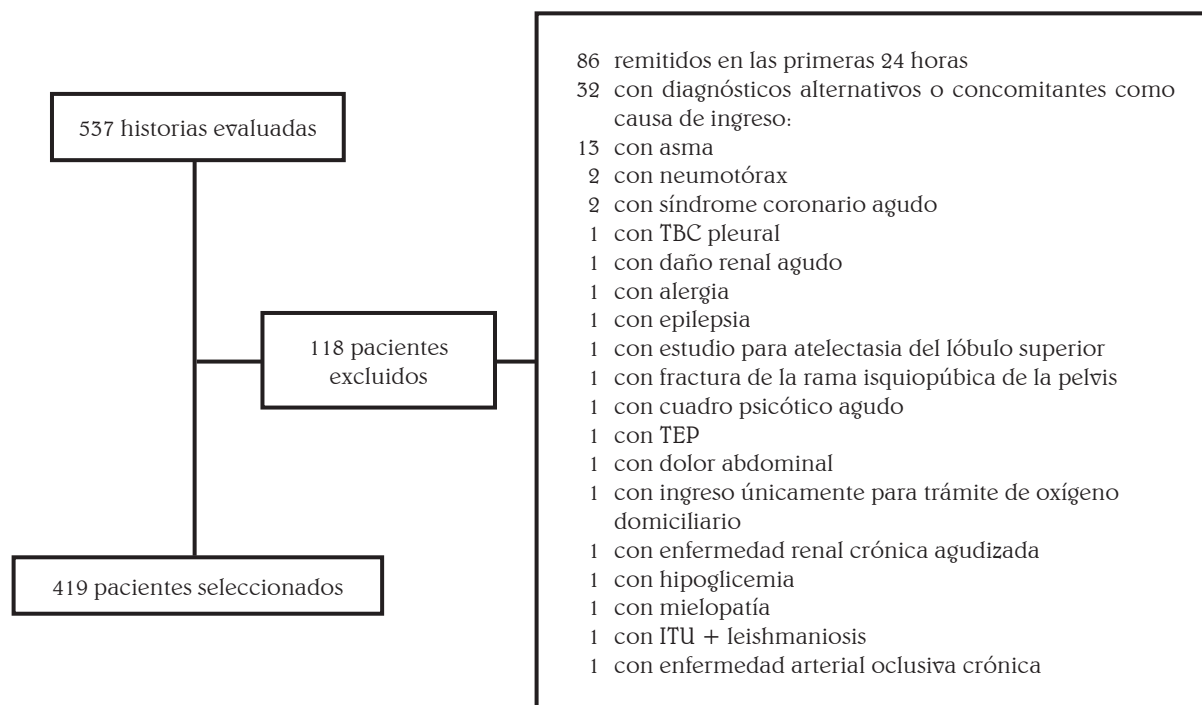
537 historias evaluadas

118 pacientes excluidos

419 pacientes seleccionados

86 remitidos en las primeras 24 horas
32 con diagnósticos alternativos o concomitantes como causa de ingreso:
13 con asma
2 con neumotórax
2 con síndrome coronario agudo
1 con TBC pleural
1 con daño renal agudo
1 con alergia
1 con epilepsia
1 con estudio para atelectasia del lóbulo superior
1 con fractura de la rama isquiopúbica de la pelvis
1 con cuadro psicótico agudo
1 con TEP
1 con dolor abdominal
1 con ingreso únicamente para trámite de oxígeno domiciliario
1 con enfermedad renal crónica agudizada
1 con hipoglicemia
1 con mielopatía
1 con ITU + leishmaniosis
1 con enfermedad arterial oclusiva crónica